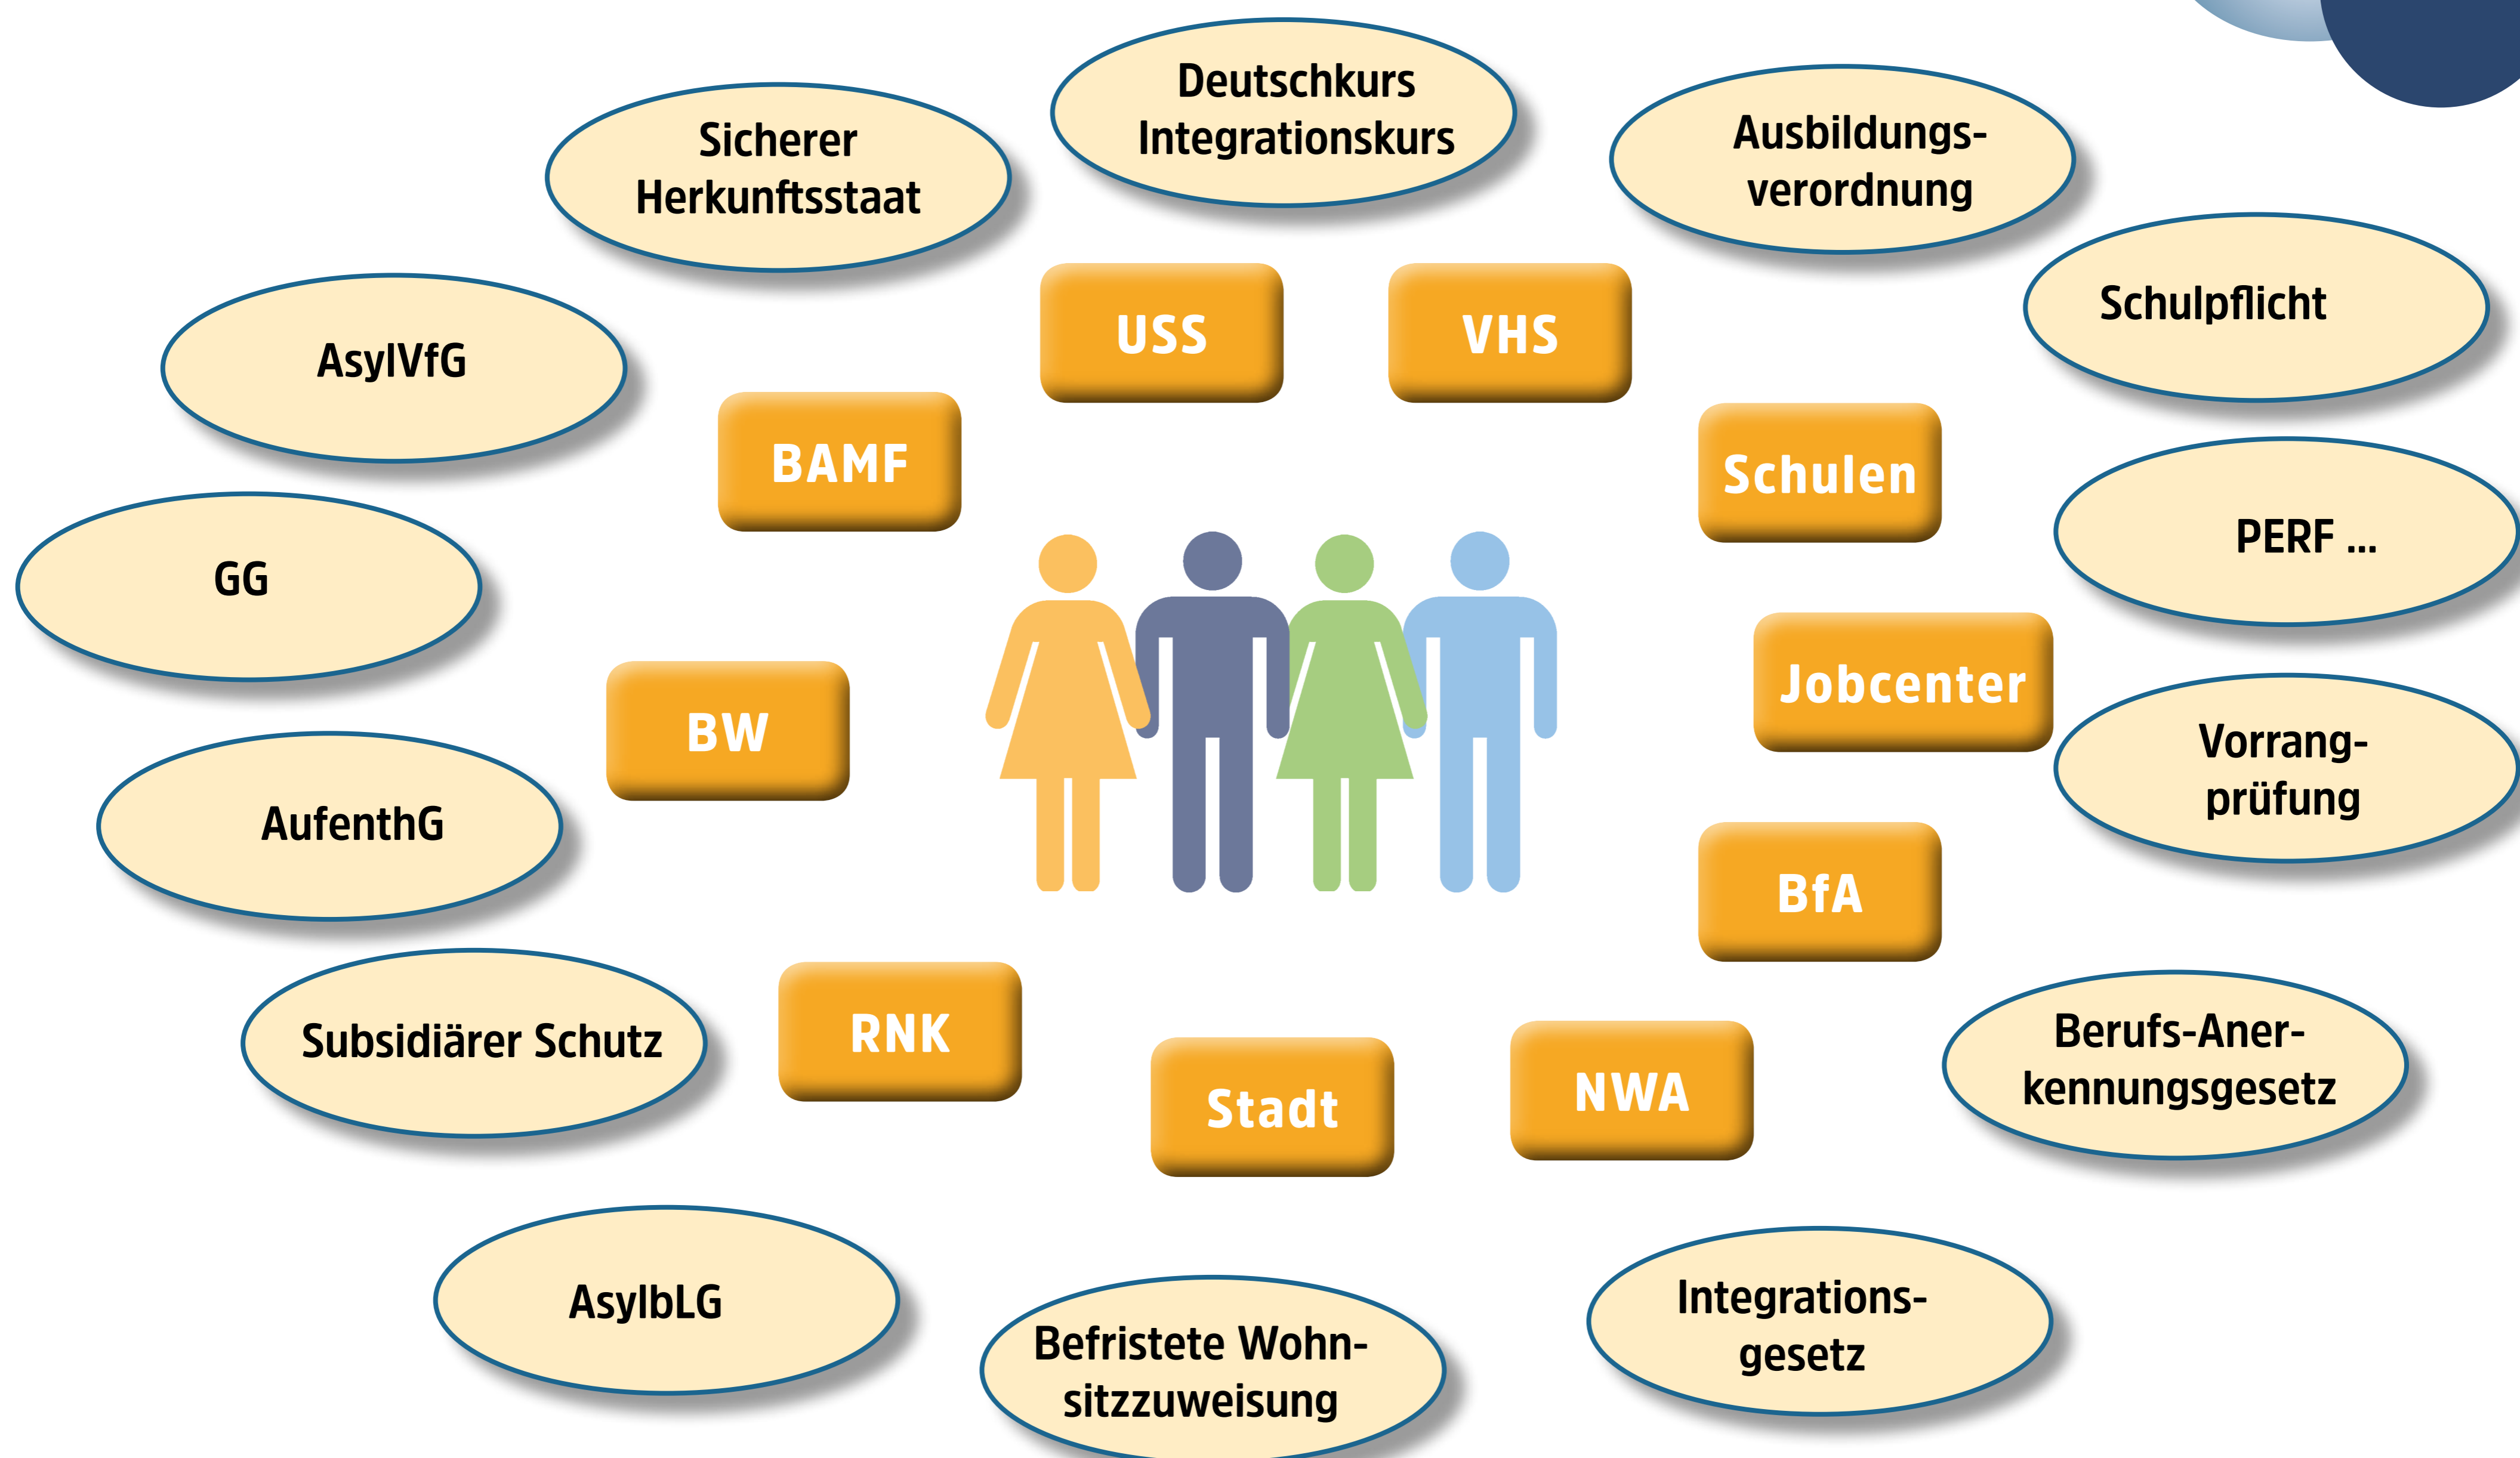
Deutschkurs Integrationskurs

Sicherer Herkunftsstaat

Ausbildungsverordnung

Schulpflicht

AsylVfG

USS

VHS

BAMF

Schulen

PERF ...

GG

Jobcenter

BW

Vorrangprüfung

AufenthG

BfA

Subsidiärer Schutz

RNK

Stadt

NWA

Berufs-Anerkennungsgesetz

AsylbLG

Befristete Wohnsitzzuweisung

Integrationsgesetz